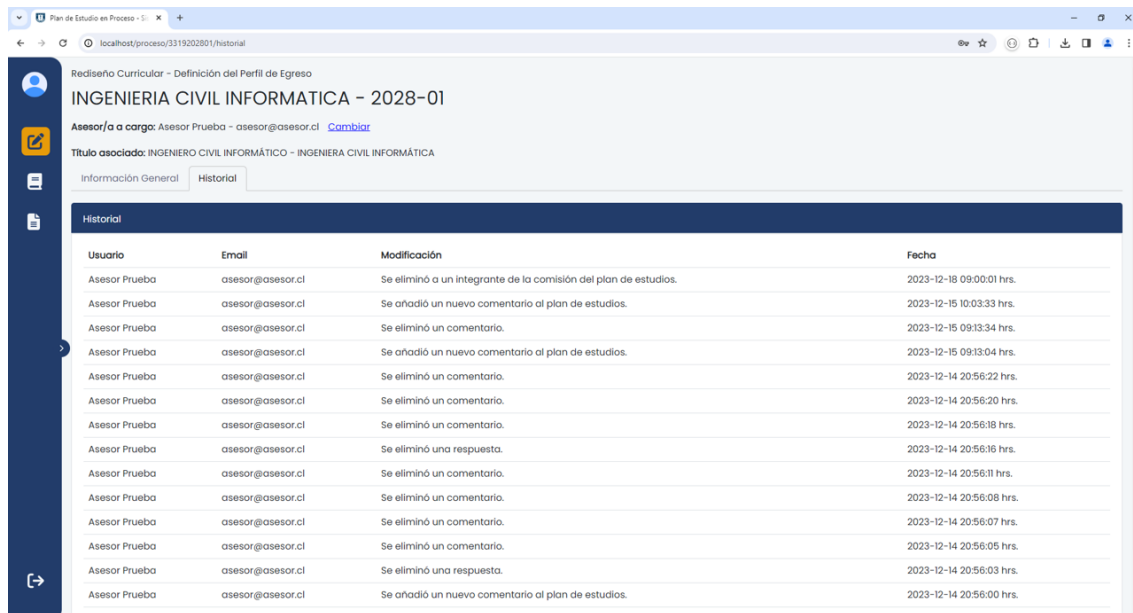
Plan de Estudio en Proceso - Si ×

localhost/proceso/3319202801/historial

Rediseño Curricular - Definición del Perfil de Egreso

INGENIERIA CIVIL INFORMATICA - 2028-01

Asesor/a a cargo: Asesor Prueba - asesor@asesor.cl Cambiar

Título asociado: INGENIERO CIVIL INFORMÁTICO - INGENIERA CIVIL INFORMÁTICA

Información General | Historial

Historial

| Usuario | Email | Modificación | Fecha |
|---|---|---|---|
| Asesor Prueba | asesor@asesor.cl | Se eliminó a un integrante de la comisión del plan de estudios. | 2023-12-18 09:00:01 hrs. |
| Asesor Prueba | asesor@asesor.cl | Se añadió un nuevo comentario al plan de estudios. | 2023-12-15 10:03:33 hrs. |
| Asesor Prueba | asesor@asesor.cl | Se eliminó un comentario. | 2023-12-15 09:13:34 hrs. |
| Asesor Prueba | asesor@asesor.cl | Se añadió un nuevo comentario al plan de estudios. | 2023-12-15 09:13:04 hrs. |
| Asesor Prueba | asesor@asesor.cl | Se eliminó un comentario. | 2023-12-14 20:56:22 hrs. |
| Asesor Prueba | asesor@asesor.cl | Se eliminó un comentario. | 2023-12-14 20:56:20 hrs. |
| Asesor Prueba | asesor@asesor.cl | Se eliminó un comentario. | 2023-12-14 20:56:18 hrs. |
| Asesor Prueba | asesor@asesor.cl | Se eliminó una respuesta. | 2023-12-14 20:56:16 hrs. |
| Asesor Prueba | asesor@asesor.cl | Se eliminó un comentario. | 2023-12-14 20:56:11 hrs. |
| Asesor Prueba | asesor@asesor.cl | Se eliminó un comentario. | 2023-12-14 20:56:08 hrs. |
| Asesor Prueba | asesor@asesor.cl | Se eliminó un comentario. | 2023-12-14 20:56:07 hrs. |
| Asesor Prueba | asesor@asesor.cl | Se eliminó un comentario. | 2023-12-14 20:56:05 hrs. |
| Asesor Prueba | asesor@asesor.cl | Se eliminó una respuesta. | 2023-12-14 20:56:03 hrs. |
| Asesor Prueba | asesor@asesor.cl | Se añadió un nuevo comentario al plan de estudios. | 2023-12-14 20:56:00 hrs. |